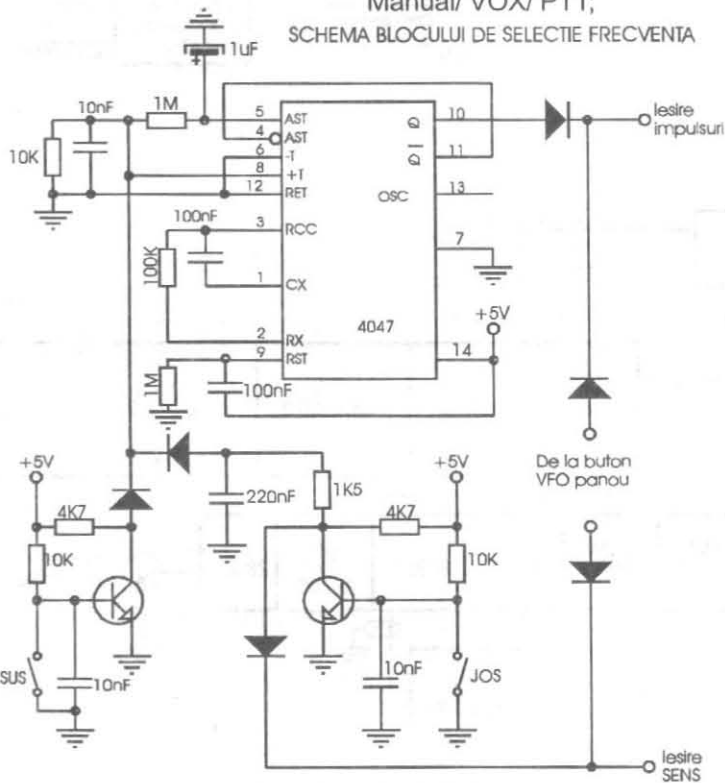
Manual/ VOX/ PTT,
SCHEMA BLOCULUI DE SELECTIE FRECVENTA

1uF
10nF
1M
10K
5 AST
4 AST
6 -T
8 +T
12 RET
10 Q
11 $\overline{Q}$
OSC
13
100nF
3 RCC
1 CX
100K
7
2 RX
4047
+5V
9 RST
14
1M
100nF
Iesire impulsuri
De la buton VFO panou
+5V
4K7
10K
220nF
1K5
+5V
4K7
10K
SUS
10nF
10nF
JOS
Iesire SENS